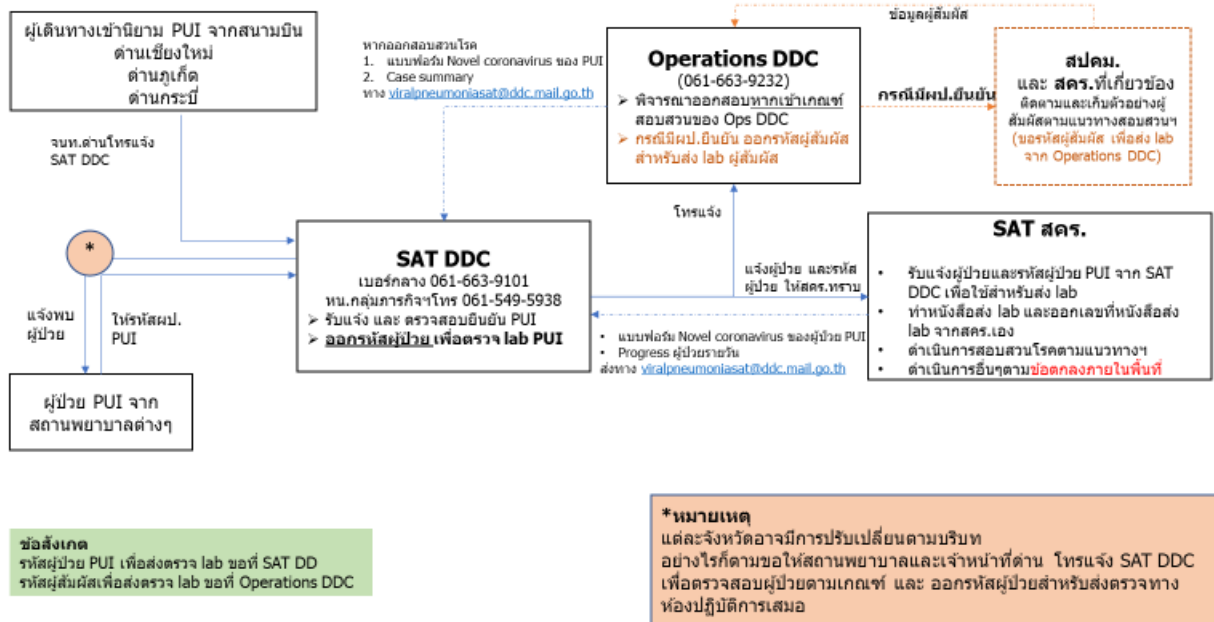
ผู้เดินทางเข้านิยาม PUI จากสนามบิน
ด่านเชียงใหม่
ด่านภูเก็ต
ด่านกระบี่

จนท.ด่านโทรแจ้ง
SAT DDC

หากออกสอบสวนโรค
1. แบบฟอร์ม Novel coronavirus ของ PUI
2. Case summary
ทาง viralpneumoniasat@ddc.mail.go.th

ข้อมูลผู้สัมผัส

Operations DDC
(061-663-9232)
➢ พิจารณาออกสอบหากเข้าเกณฑ์ สอบสวนของ Ops DDC
➢ กรณีมีผป.ยืนยัน ออกรหัสผู้สัมผัส สำหรับส่ง lab ผู้สัมผัส

กรณีมีผป.ยืนยัน

สปคม.
และ สคร.ที่เกี่ยวข้อง
ติดตามและเก็บตัวอย่างผู้สัมผัสตามแนวทางสอบสวนฯ
(ขอรหัสผู้สัมผัส เพื่อส่ง lab จาก Operations DDC)

โทรแจ้ง

*

SAT DDC
เบอร์กลาง 061-663-9101
หน.กลุ่มภารกิจฯโทร 061-549-5938
➢ รับแจ้ง และ ตรวจสอบยืนยัน PUI
➢ ออกรหัสผู้ป่วย เพื่อตรวจ lab PUI

แจ้งผู้ป่วย และรหัสผู้ป่วย ให้สคร.ทราบ

SAT สคร.
• รับแจ้งผู้ป่วยและรหัสผู้ป่วย PUI จาก SAT DDC เพื่อใช้สำหรับส่ง lab
• ทำหนังสือส่ง lab และออกเลขที่หนังสือส่ง lab จากสคร.เอง
• ดำเนินการสอบสวนโรคตามแนวทางฯ
• ดำเนินการอื่นๆตามข้อตกลงภายในพื้นที่

แจ้งพบ
ผู้ป่วย

ให้รหัสผป.
PUI

• แบบฟอร์ม Novel coronavirus ของผู้ป่วย PUI
• Progress ผู้ป่วยรายวัน
ส่งทาง viralpneumoniasat@ddc.mail.go.th

ผู้ป่วย PUI จาก
สถานพยาบาลต่างๆ

ข้อสังเกต
รหัสผู้ป่วย PUI เพื่อส่งตรวจ lab ขอที่ SAT DD
รหัสผู้สัมผัสเพื่อส่งตรวจ lab ขอที่ Operations DDC

*หมายเหตุ
แต่ละจังหวัดอาจมีการปรับเปลี่ยนตามบริบท
อย่างไรก็ตามขอให้สถานพยาบาลและเจ้าหน้าที่ด่าน โทรแจ้ง SAT DDC เพื่อตรวจสอบผู้ป่วยตามเกณฑ์ และ ออกรหัสผู้ป่วยสำหรับส่งตรวจทางห้องปฏิบัติการเสมอ